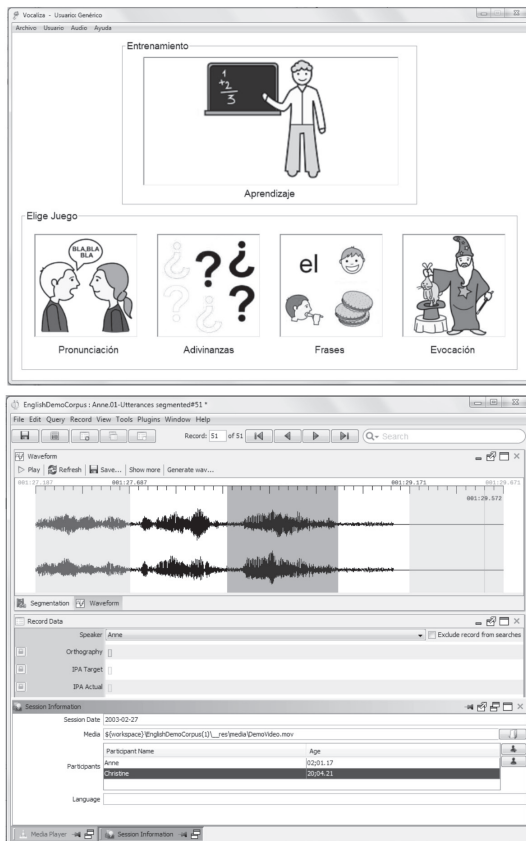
Vocaliza - Usuario Genérico

Archivo Usuario Audio Ayuda

Entrenamiento

$\frac{1}{+2}$
$3$

Aprendizaje

Elige Juego

BLA,BLA BLA

Pronunciación

Adivinanzas

el

Frases

Evocación

EnglishDemoCorpus : Anne.01-Utterances segmented#51 *

File Edit Query Record View Tools Plugins Window Help

Record: 51 of 51

Search

Waveform

Play Refresh Save... Show more Generate wav...

001:27.187 001:27.687 001:29.171 001:29.671

001:29.572

Segmentation Waveform

Record Data

Speaker Anne

Exclude record from searches

Orthography []

IPA Target []

IPA Actual []

Session Information

Session Date 2003-02-27

Media ${workspace}\EnglishDemoCorpus(1)\__res\media\DemoVideo.mov

Participants

| Participant Name | Age |
|---|---|
| Anne | 02;01.17 |
| Christine | 20;04.21 |

Language

Media Player Session Information